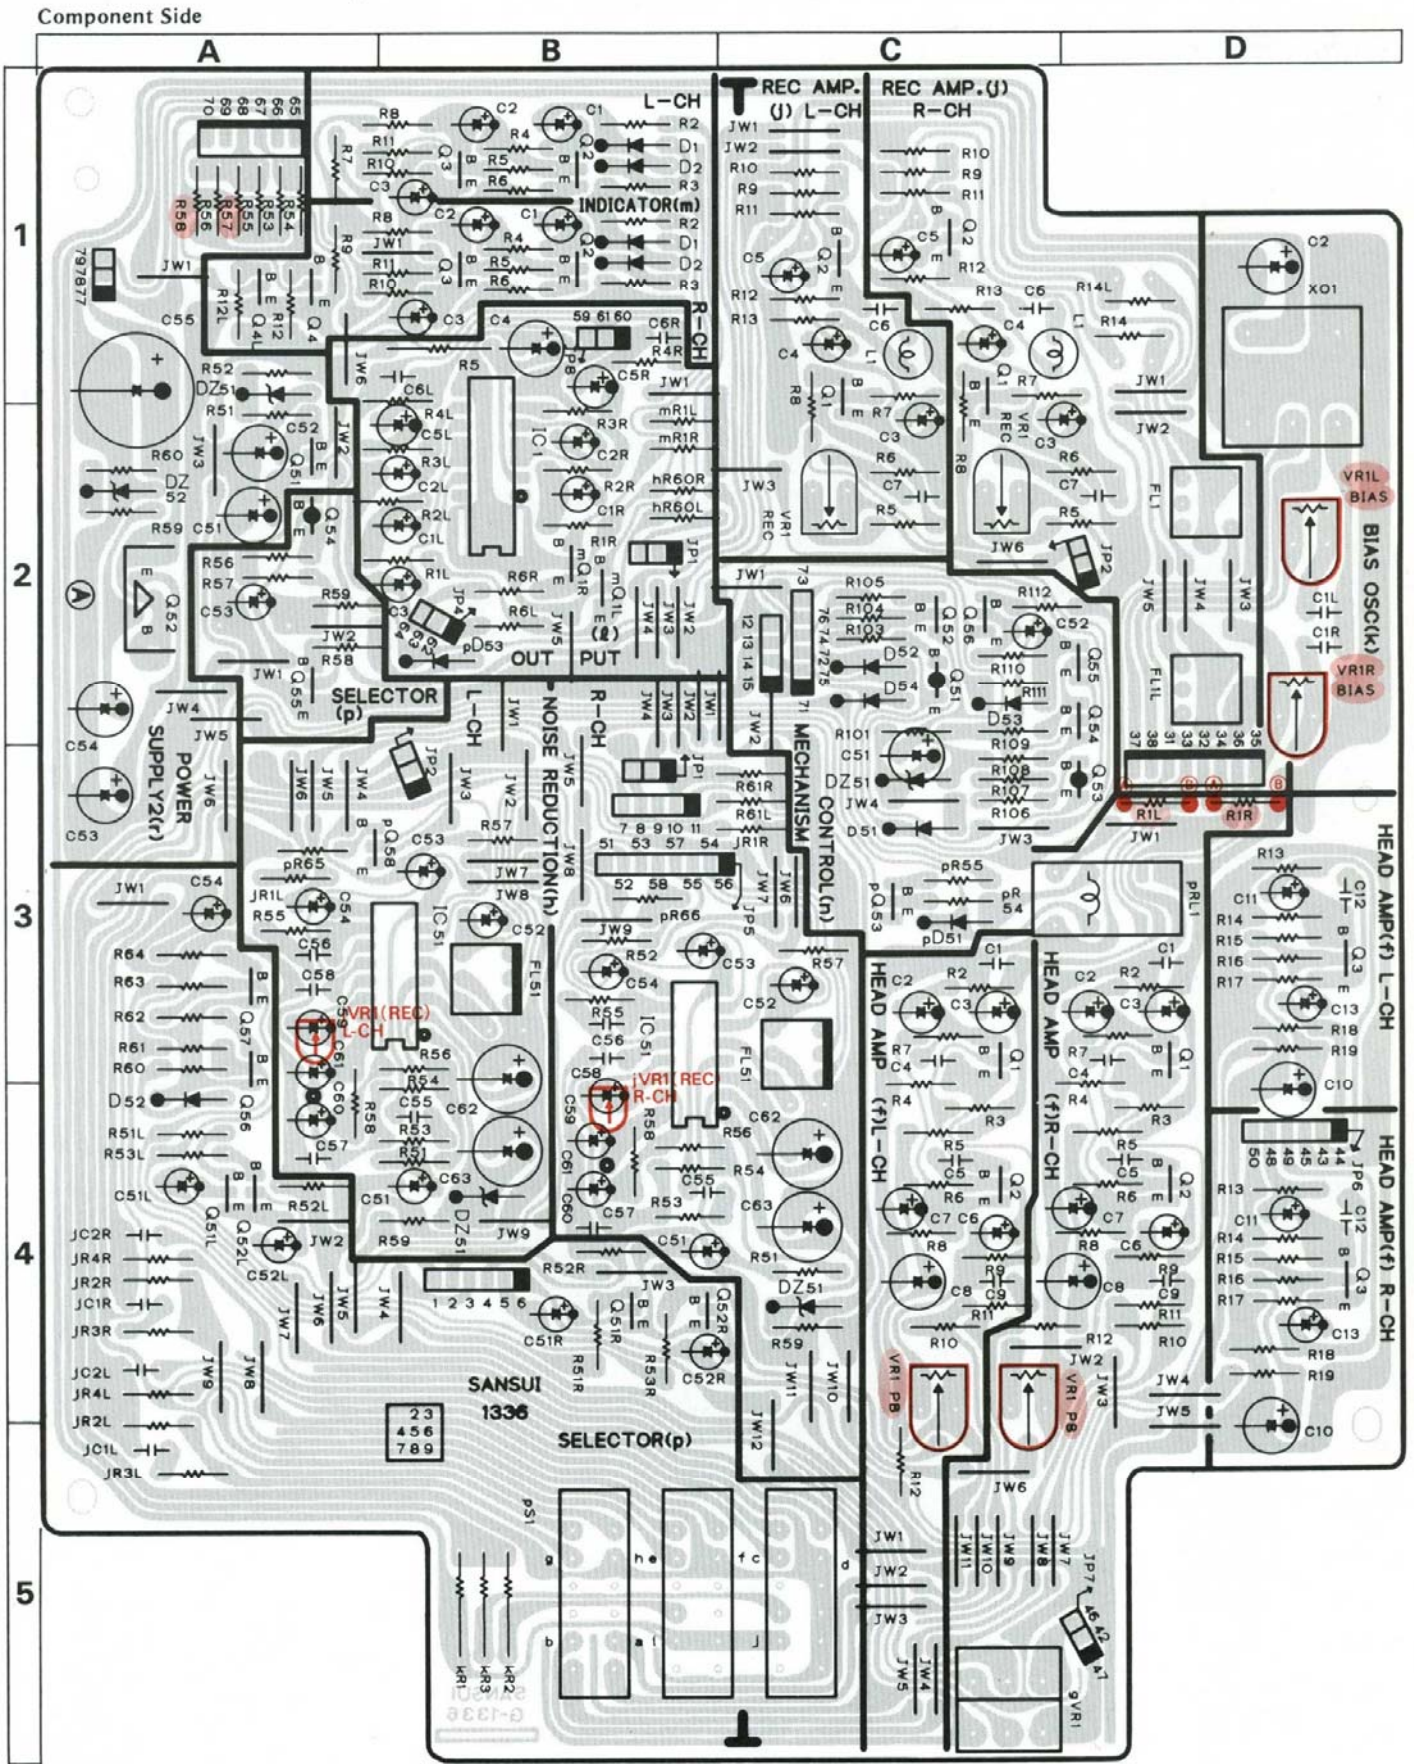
Component Side

A B C D

1 2 3 4 5

70 69 68 67 66 65
R58 R56 R57 R55 R53 R54
797877
JW1
R8 R11 R10 R7 C3 R9
C2 Q3 R4 R5 R6
C1 Q2 D1 D2
L-CH R2 R3
INDICATOR(m)
R8 JW1 R11 R10 C2 Q3 R4 R5 R6 C1 Q2 D1 D2 R2 R3
R-CH
R12L R12 Q4L Q4
C55
C3 C4
59 61 60
C6R R4R
P8 C5R
R52 DZ51 R51
R60
DZ 52
JW3 C52 Q51 JW2 JW6 C6L
R5 R4L C5L R3L C2L R2L C1L R1L
IC1
R3R C2R R2R C1R R1R
JW1 mR1L mR1R hR60R hR60L
Q1R Q1L
JP1
R59 C51 Q54
R56 R57 C53 Q52
R59 JW2 R58
C3 JP4 pD53
R6R R6L JW5
OUT PUT (ℓ)
JW4 JW3 JW2
JW1 Q55 SELECTOR (p)
C54 JW4 JW5
POWER SUPPLY2(r)
JW6 JW5 JW4 JW3 JW2 JW1
L-CH NOISE REDUCTION(h) R-CH
JW5 JW2 JW3 JW1 JW4
JP2
C53
JW1 C54
R64 R63 R62 R61 R60 D52 R51L R53L C51L Q51L Q52L C52L
JC2R JR4R JR2R JC1R JR3R JC2L JR4L JR2L JC1L JR3L
JW9 JW8 JW7 JW6 JW5 JW4
pQ58 C53 pR65 JR1L R55 C54 C56 C58 C59
VR1(REC) L-CH
Q57 Q56 C61 C60 R58
IC51 R56 R54 C55 R53 R51 C57 C62 C63
C51 DZ51 R59 R52L JW2
FL51
C52
R57 JW7 JW8 JW9
pR66
JW8 JW7 JW6
JP1
7 8 9 10 11
51 53 57 54 JR1R
52 58 55 56
JP5
R61R R61L
R52 C54 C53 R57 R55 C56 C58
VR1(REC) R-CH
C59 C61 C60 R58 IC51 FL51 C52 R56 R54 C55 R53 C62 C63 R51 DZ51 C57 C51
JW9 R52R JW3
1 2 3 4 5 6
C51R Q51R R51R Q52R R53R C52R R59
JW11 JW10 JW12
SANSUI 1336
23 456 789
SELECTOR(p)
pS1 g h e f c d b a i j
KR1 KR3 KR2
SANSUI G-1336
REC AMP. (J) L-CH
JW1 JW2 R10 R9 R11
C5 Q2 R12 R13 C4 Q1 R8 C6 L1 R7 C3 R6 C7 R5
JW3 VR1 REC
JW1 12 13 14 15 73 76 74 72 75 71
JW2 MECHANISM CONTROL(n)
R105 R104 R103 Q52 Q56 D52 D54 Q51
R101 C51 DZ51 JW4 D51
pR55 pQ53 pD51 pR 54
REC AMP.(J) R-CH
R10 R9 R11 C5 Q2 R12 R13 C6 R14L R14 L1 C4 Q1 R7 VR1 REC R8 C3 R6 C7 R5 JW6 JP2 JW1 JW2
R112 C52 R110 R111 D53 Q55 Q54 R109 R108 R107 R106 Q53 JW3
FL1 JW5 JW4 JW3 FL1L
37 38 31 33 32 34 36 35
R1L R1R JW1
pRL1
C2 XO1
VR1L BIAS
BIAS OSC(k)
C1L C1R
VR1R BIAS
R13 C11 C12 R14 R15 R16 R17 Q3 C13 R18 R19 C10
HEAD AMP(f) L-CH
50 48 49 45 43 44 JP6
R13 C11 C12 R14 R15 R16 R17 Q3 C13 R18 R19 JW4 JW5 C10
HEAD AMP(f) R-CH
HEAD AMP (f)L-CH
C1 R2 C2 C3 R7 C4 Q1 R4 R3 R5 C5 Q2 R6 C7 C6 R8 C8 R9 C9 R11 R10
VR1 PB R12
HEAD AMP (f)R-CH
C1 R2 C2 C3 R7 C4 Q1 R4 R3 R5 C5 Q2 R6 C7 C6 R8 C8 R9 C9 R11 R10 R12 JW2 JW3
VR1 PB
JW6
JW1 JW2 JW3
JW11 JW10 JW9 JW8 JW7
JP7 46 42 47
JW5 JW4
9VR1